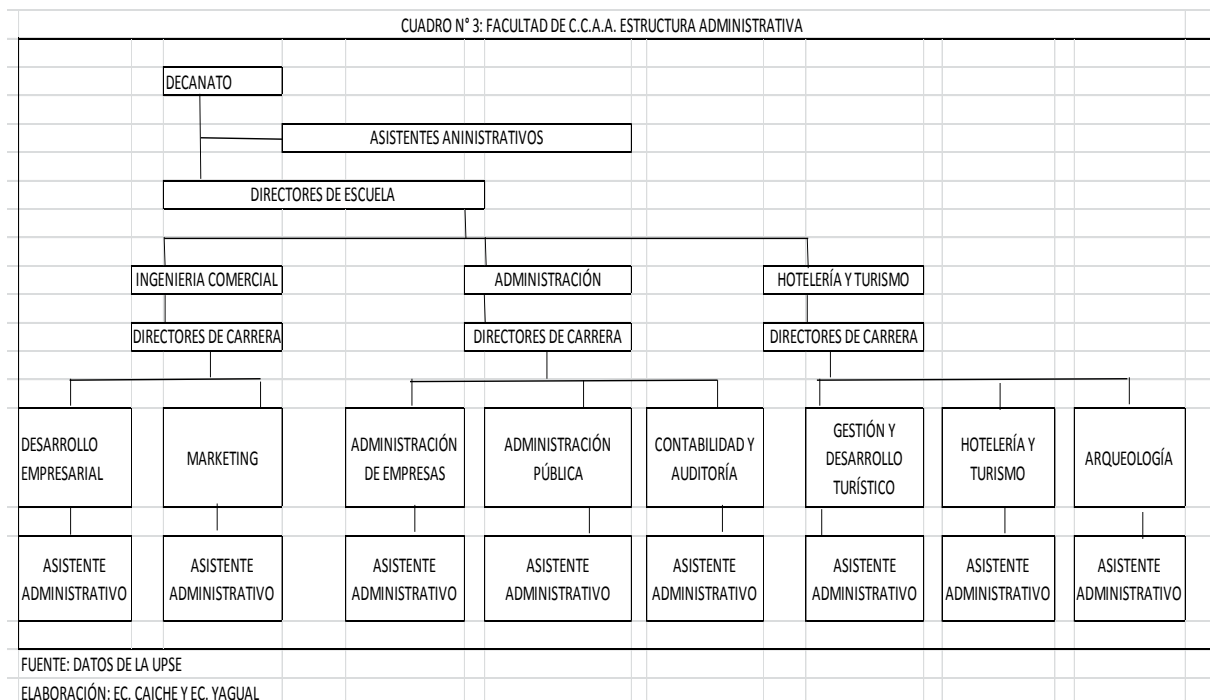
CUADRO N° 3: FACULTAD DE C.C.A.A. ESTRUCTURA ADMINISTRATIVA

DECANATO

ASISTENTES ANINISTRATIVOS

DIRECTORES DE ESCUELA

INGENIERIA COMERCIAL

ADMINISTRACIÓN

HOTELERÍA Y TURISMO

DIRECTORES DE CARRERA

DIRECTORES DE CARRERA

DIRECTORES DE CARRERA

DESARROLLO EMPRESARIAL

MARKETING

ADMINISTRACIÓN DE EMPRESAS

ADMINISTRACIÓN PÚBLICA

CONTABILIDAD Y AUDITORÍA

GESTIÓN Y DESARROLLO TURÍSTICO

HOTELERÍA Y TURISMO

ARQUEOLOGÍA

ASISTENTE ADMINISTRATIVO

ASISTENTE ADMINISTRATIVO

ASISTENTE ADMINISTRATIVO

ASISTENTE ADMINISTRATIVO

ASISTENTE ADMINISTRATIVO

ASISTENTE ADMINISTRATIVO

ASISTENTE ADMINISTRATIVO

ASISTENTE ADMINISTRATIVO

FUENTE: DATOS DE LA UPSE
ELABORACIÓN: EC. CAICHE Y EC. YAGUAL